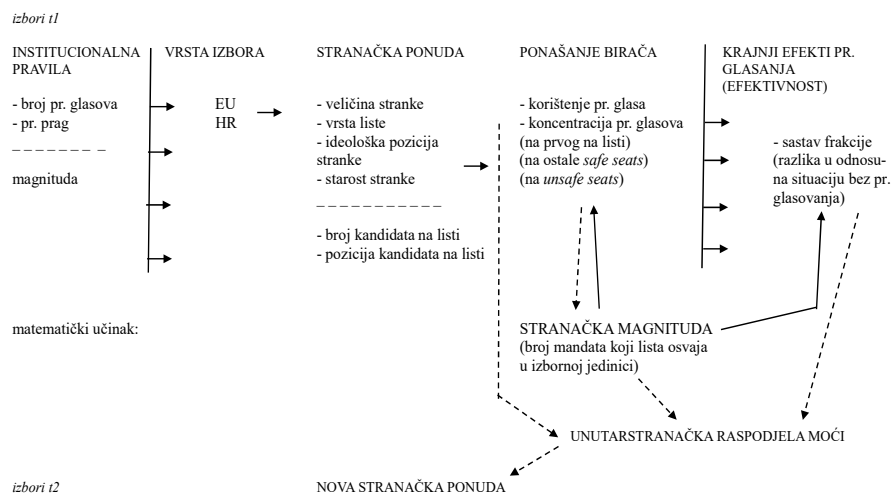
izbori t1

INSTITUCIONALNA PRAVILA

- broj pr. glasova
- pr. prag

_ _ _ _ _ _ _ _

magnituda

VRSTA IZBORA

EU
HR

STRANAČKA PONUDA

- veličina stranke
- vrsta liste
- ideološka pozicija stranke
- starost stranke

_ _ _ _ _ _ _ _ _ _ _

- broj kandidata na listi
- pozicija kandidata na listi

PONAŠANJE BIRAČA

- korištenje pr. glasa
- koncentracija pr. glasova
(na prvog na listi)
(na ostale *safe seats*)
(na *unsafe seats*)

KRAJNJI EFEKTI PR. GLASANJA (EFEKTIVNOST)

- sastav frakcije
(razlika u odnosu na situaciju bez pr. glasovanja)

matematički učinak:

STRANAČKA MAGNITUDA
(broj mandata koji lista osvaja u izbornoj jedinici)

UNUTARSTRANAČKA RASPODJELA MOĆI

izbori t2

NOVA STRANAČKA PONUDA